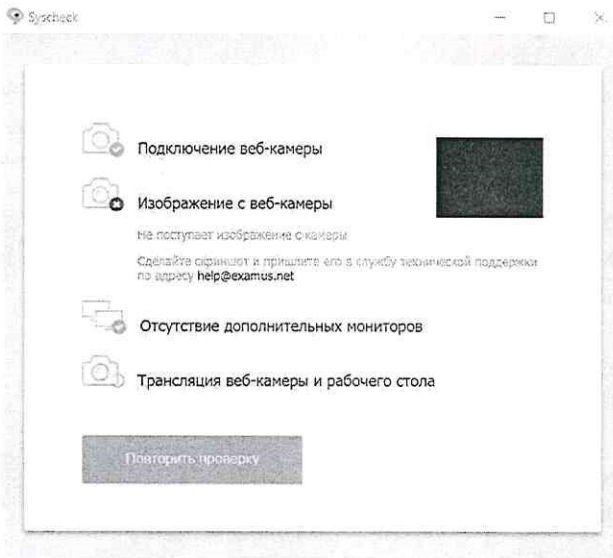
Syscheck

Подключение веб-камеры

Изображение с веб-камеры

Не поступает изображение с камеры

Сделайте скриншот и пришлите его в службу технической поддержки по адресу help@examus.net

Отсутствие дополнительных мониторов

Трансляция веб-камеры и рабочего стола

Повторить проверку